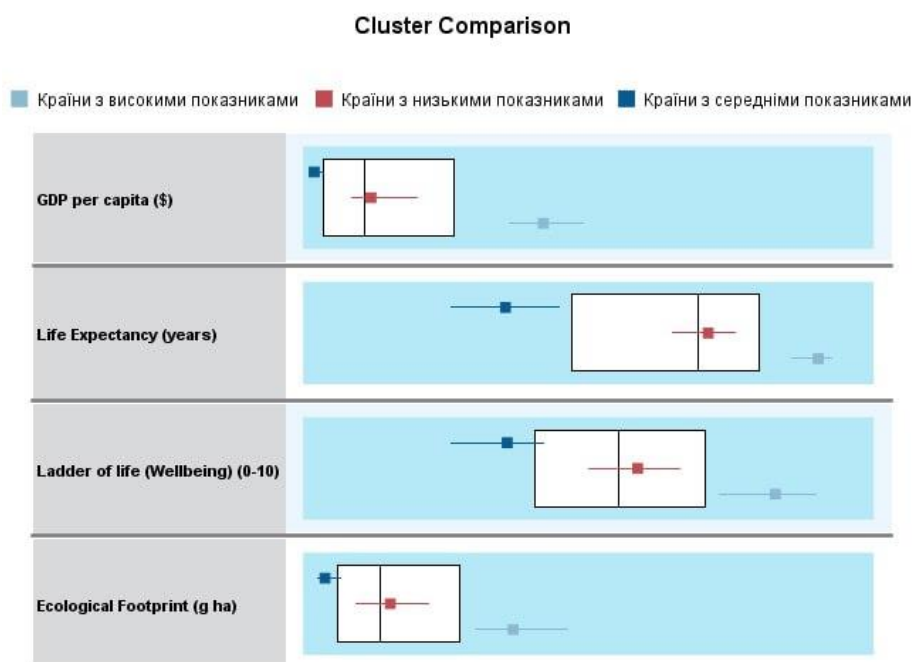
Cluster Comparison

Країни з високими показниками   Країни з низькими показниками   Країни з середніми показниками

GDP per capita ($)

Life Expectancy (years)

Ladder of life (Wellbeing) (0-10)

Ecological Footprint (g ha)